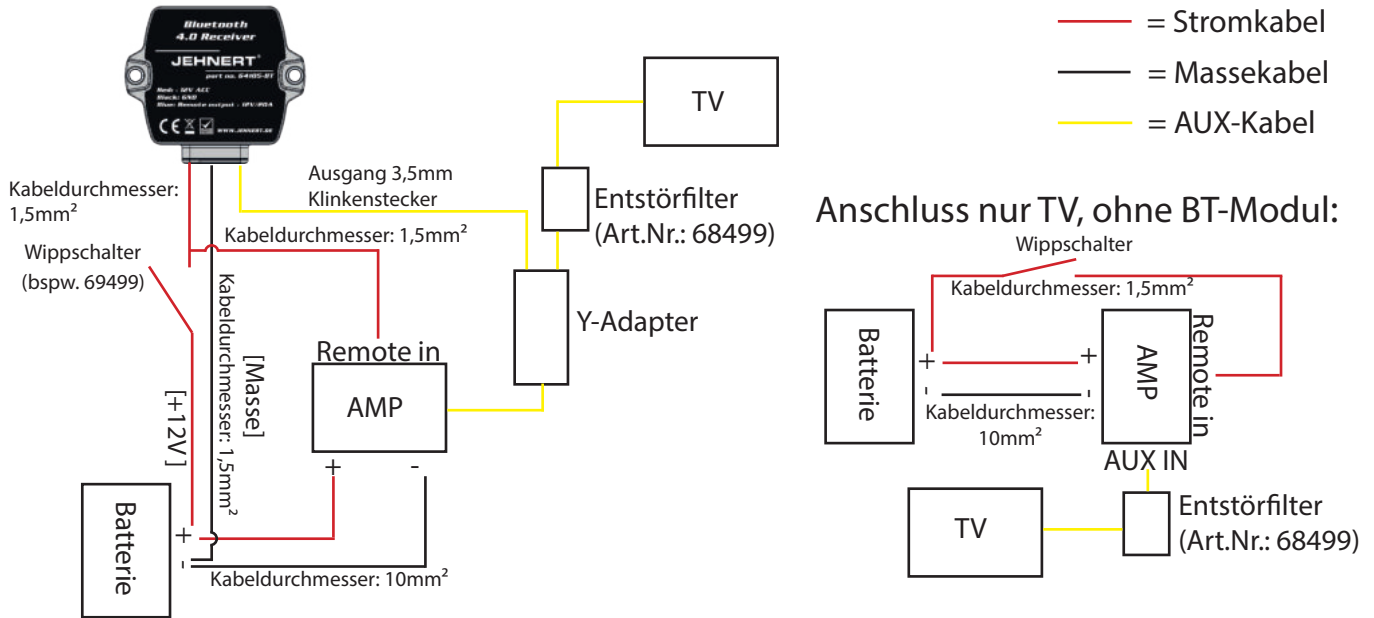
Bluetooth
4.0 Receiver
JEHNERT
part no. 64185-BT
Red: 12V ACC
Black: GND
Blue: Remote output - 12V/0.5A
CE
www.jehnert.de

= Stromkabel
= Massekabel
= AUX-Kabel

TV

Ausgang 3,5mm Klinkenstecker

Kabeldurchmesser: 1,5mm²

Entstörfilter (Art.Nr.: 68499)

Anschluss nur TV, ohne BT-Modul:

Kabeldurchmesser: 1,5mm²

Wippschalter (bspw. 69499)

Kabeldurchmesser: 1,5mm²

[Masse]

Y-Adapter

Remote in

AMP

[+12V]

+

-

Batterie

+

-

Kabeldurchmesser: 10mm²

Wippschalter

Kabeldurchmesser: 1,5mm²

Batterie

+

-

+

-

AMP

Remote in

Kabeldurchmesser: 10mm²

AUX IN

TV

Entstörfilter (Art.Nr.: 68499)